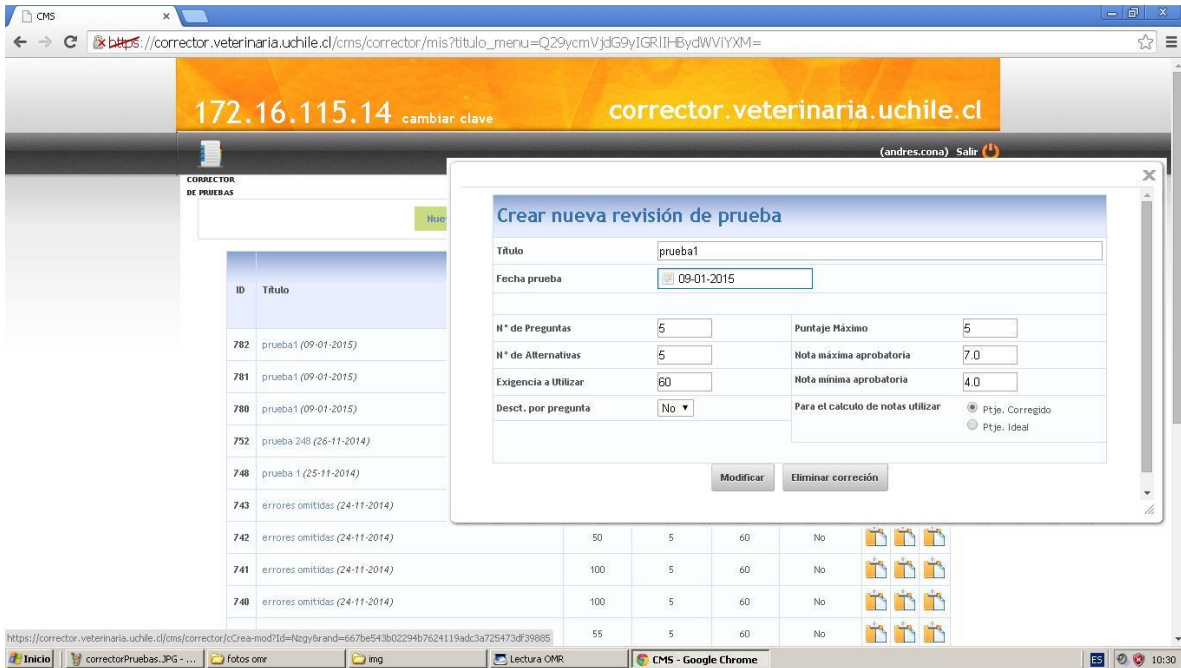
CMS

https://corrector.veterinaria.uchile.cl/cms/corrector/mis?titulo_menu=Q29ycmVjdG9yIGRlIHBydWVicXM=

172.16.115.14 cambiar clave

corrector.veterinaria.uchile.cl

(andres.cona) Salir

CORRECTOR DE PRUEBAS

Nue

| ID | Título |
|---|---|
| 782 | prueba1 (09-01-2015) |
| 781 | prueba1 (09-01-2015) |
| 780 | prueba1 (09-01-2015) |
| 752 | prueba 248 (26-11-2014) |
| 748 | prueba 1 (25-11-2014) |
| 743 | errores omitidas (24-11-2014) |
| 742 | errores omitidas (24-11-2014) | 50 | 5 | 60 | No |
| 741 | errores omitidas (24-11-2014) | 100 | 5 | 60 | No |
| 740 | errores omitidas (24-11-2014) | 100 | 5 | 60 | No |
| | | 55 | 5 | 60 | No |

Crear nueva revisión de prueba

Titulo: prueba1
Fecha prueba: 09-01-2015

N° de Preguntas: 5
Puntaje Máximo: 5
N° de Alternativas: 5
Nota máxima aprobatoria: 7.0
Exigencia a Utilizar: 60
Nota mínima aprobatoria: 4.0
Desct. por pregunta: No
Para el calculo de notas utilizar: Ptje. Corregido / Ptje. Ideal

Modificar   Eliminar correción

https://corrector.veterinaria.uchile.cl/cms/corrector/cCrea-mod?Id=Nzgy&rand=667be543b02294b7624119adc3a725473df39885

Inicio | correctorPruebas.JPG - ... | fotos omr | img | Lectura OMR | CMS - Google Chrome | ES 10:30